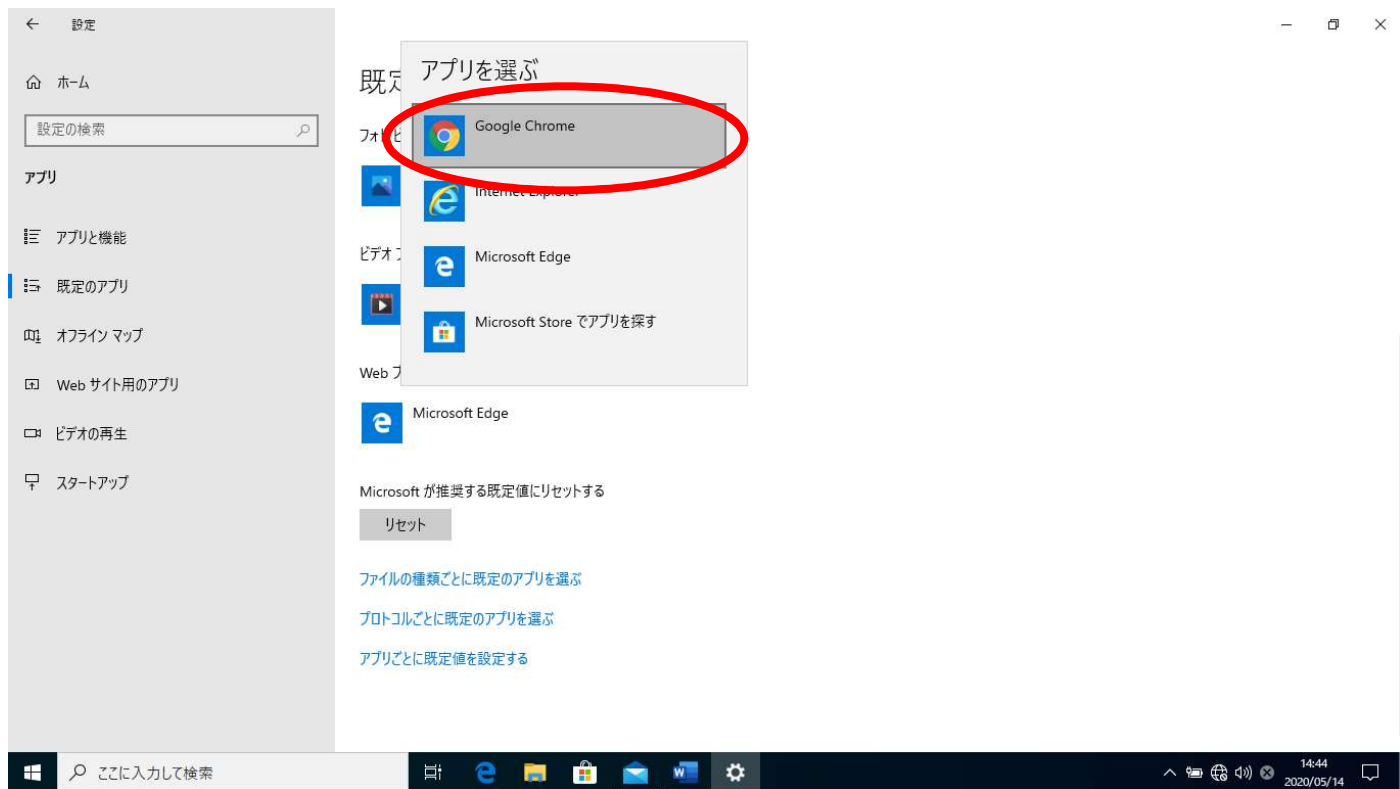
設定

ホーム

設定の検索

アプリ

アプリと機能

既定のアプリ

オフライン マップ

Web サイト用のアプリ

ビデオの再生

スタートアップ

既定

フォト

ビデオ

Web ブ

Microsoft Edge

アプリを選ぶ

Google Chrome

Internet Explorer

Microsoft Edge

Microsoft Store でアプリを探す

Microsoft が推奨する既定値にリセットする

リセット

ファイルの種類ごとに既定のアプリを選ぶ

プロトコルごとに既定のアプリを選ぶ

アプリごとに既定値を設定する

ここに入力して検索

14:44
2020/05/14